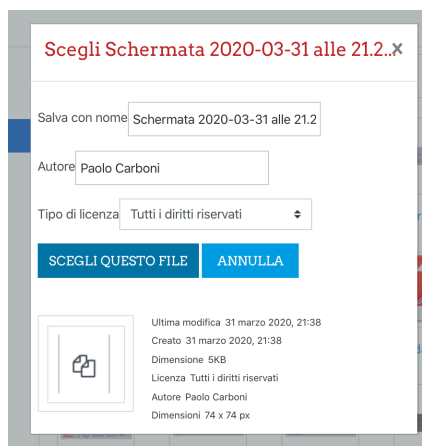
Scegli Schermata 2020-03-31 alle 21.2..

×

Salva con nome Schermata 2020-03-31 alle 21.2

Autore Paolo Carboni

Tipo di licenza Tutti i diritti riservati

SCEGLI QUESTO FILE

ANNULLA

Ultima modifica 31 marzo 2020, 21:38
Creato 31 marzo 2020, 21:38
Dimensione 5KB
Licenza Tutti i diritti riservati
Autore Paolo Carboni
Dimensioni 74 x 74 px